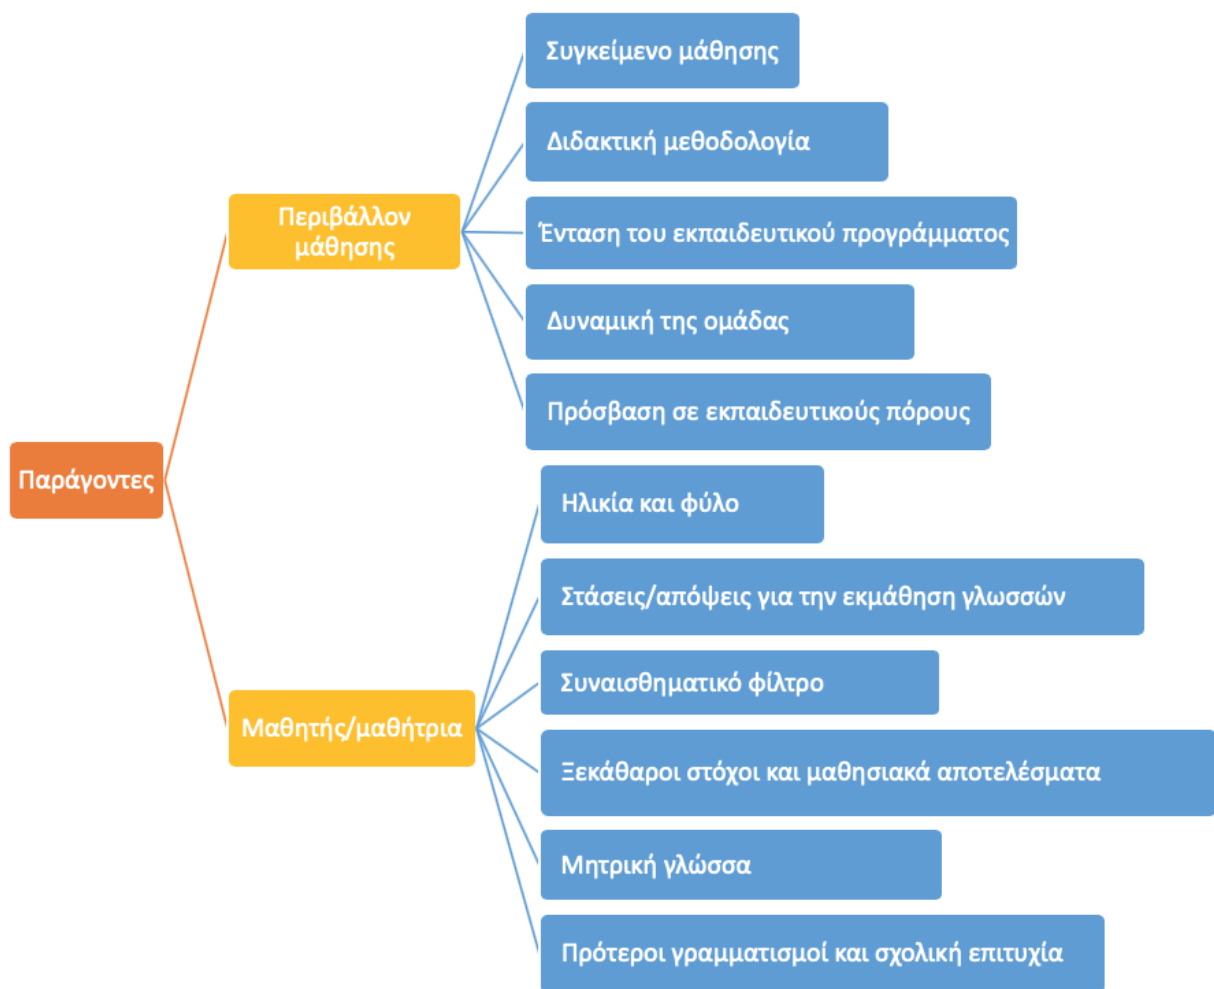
Παράγοντες

Περιβάλλον μάθησης

Συγκείμενο μάθησης

Διδακτική μεθοδολογία

Ένταση του εκπαιδευτικού προγράμματος

Δυναμική της ομάδας

Πρόσβαση σε εκπαιδευτικούς πόρους

Μαθητής/μαθήτρια

Ηλικία και φύλο

Στάσεις/απόψεις για την εκμάθηση γλωσσών

Συναισθηματικό φίλτρο

Ξεκάθαροι στόχοι και μαθησιακά αποτελέσματα

Μητρική γλώσσα

Πρότεροι γραμματισμοί και σχολική επιτυχία